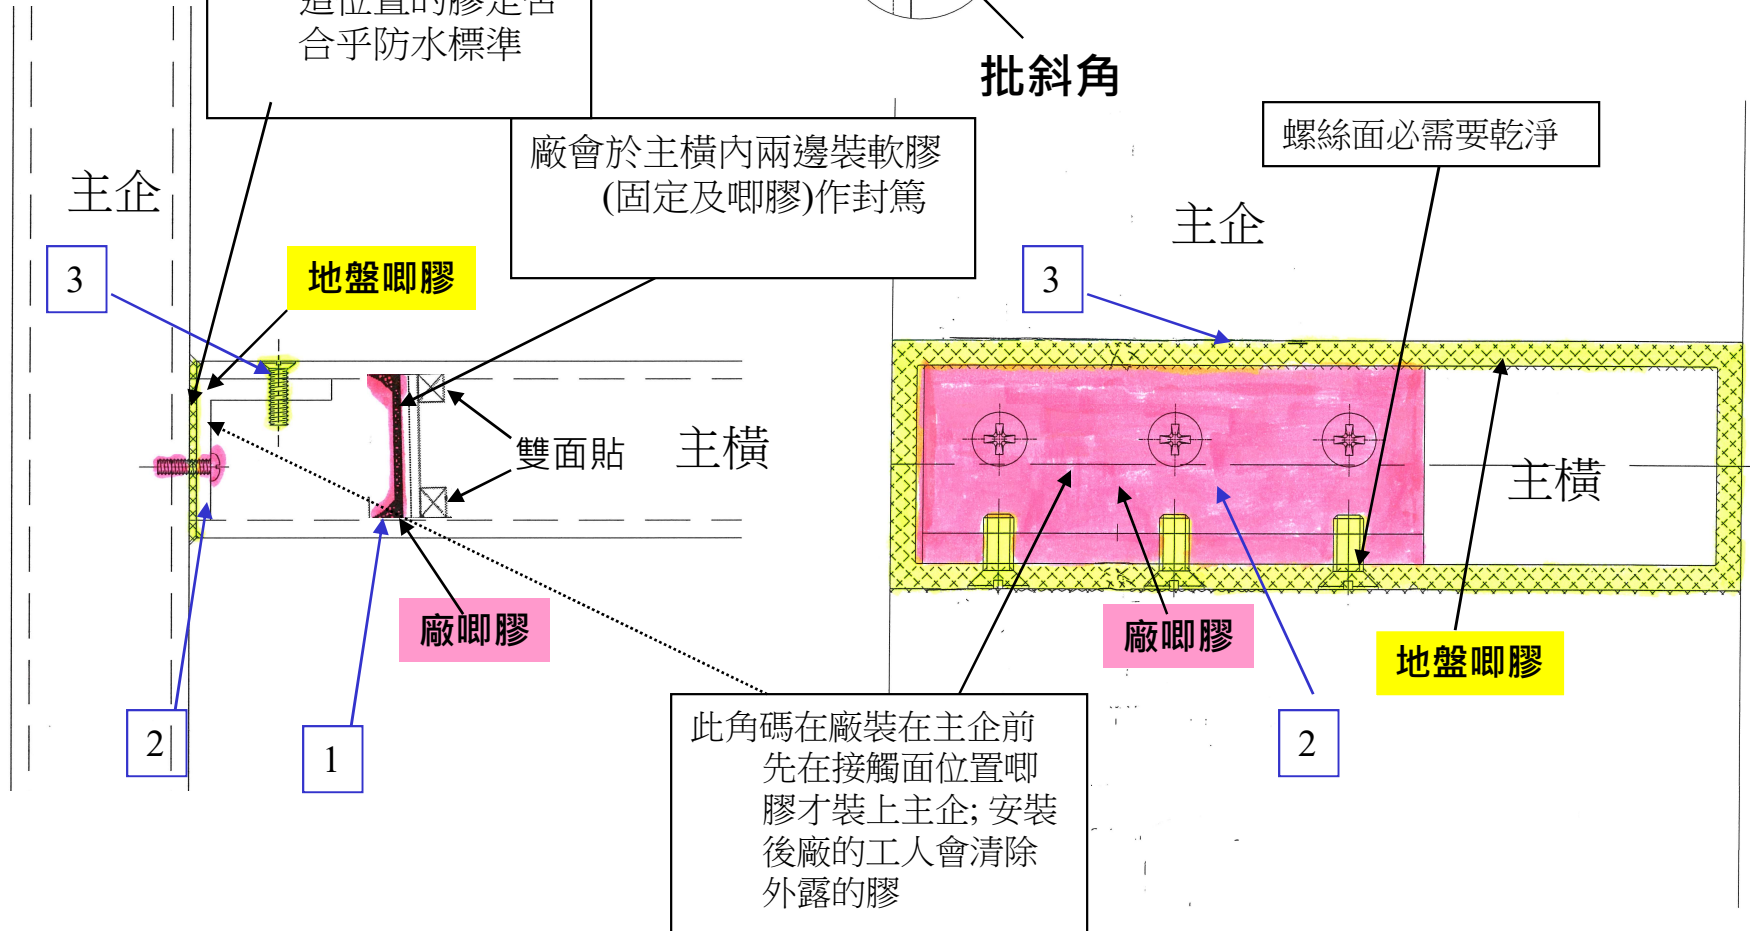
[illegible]位置的膠是否合乎防水標準

批斜角

廠會於主橫內兩邊裝軟膠 (固定及唧膠)作封篋

螺絲面必需要乾淨

主企

主企

3

地盤唧膠

3

雙面貼

主橫

主橫

廠唧膠

廠唧膠

地盤唧膠

此角碼在廠裝在主企前先在接觸面位置唧膠才裝上主企; 安裝後廠的工人會清除外露的膠

2

1

2